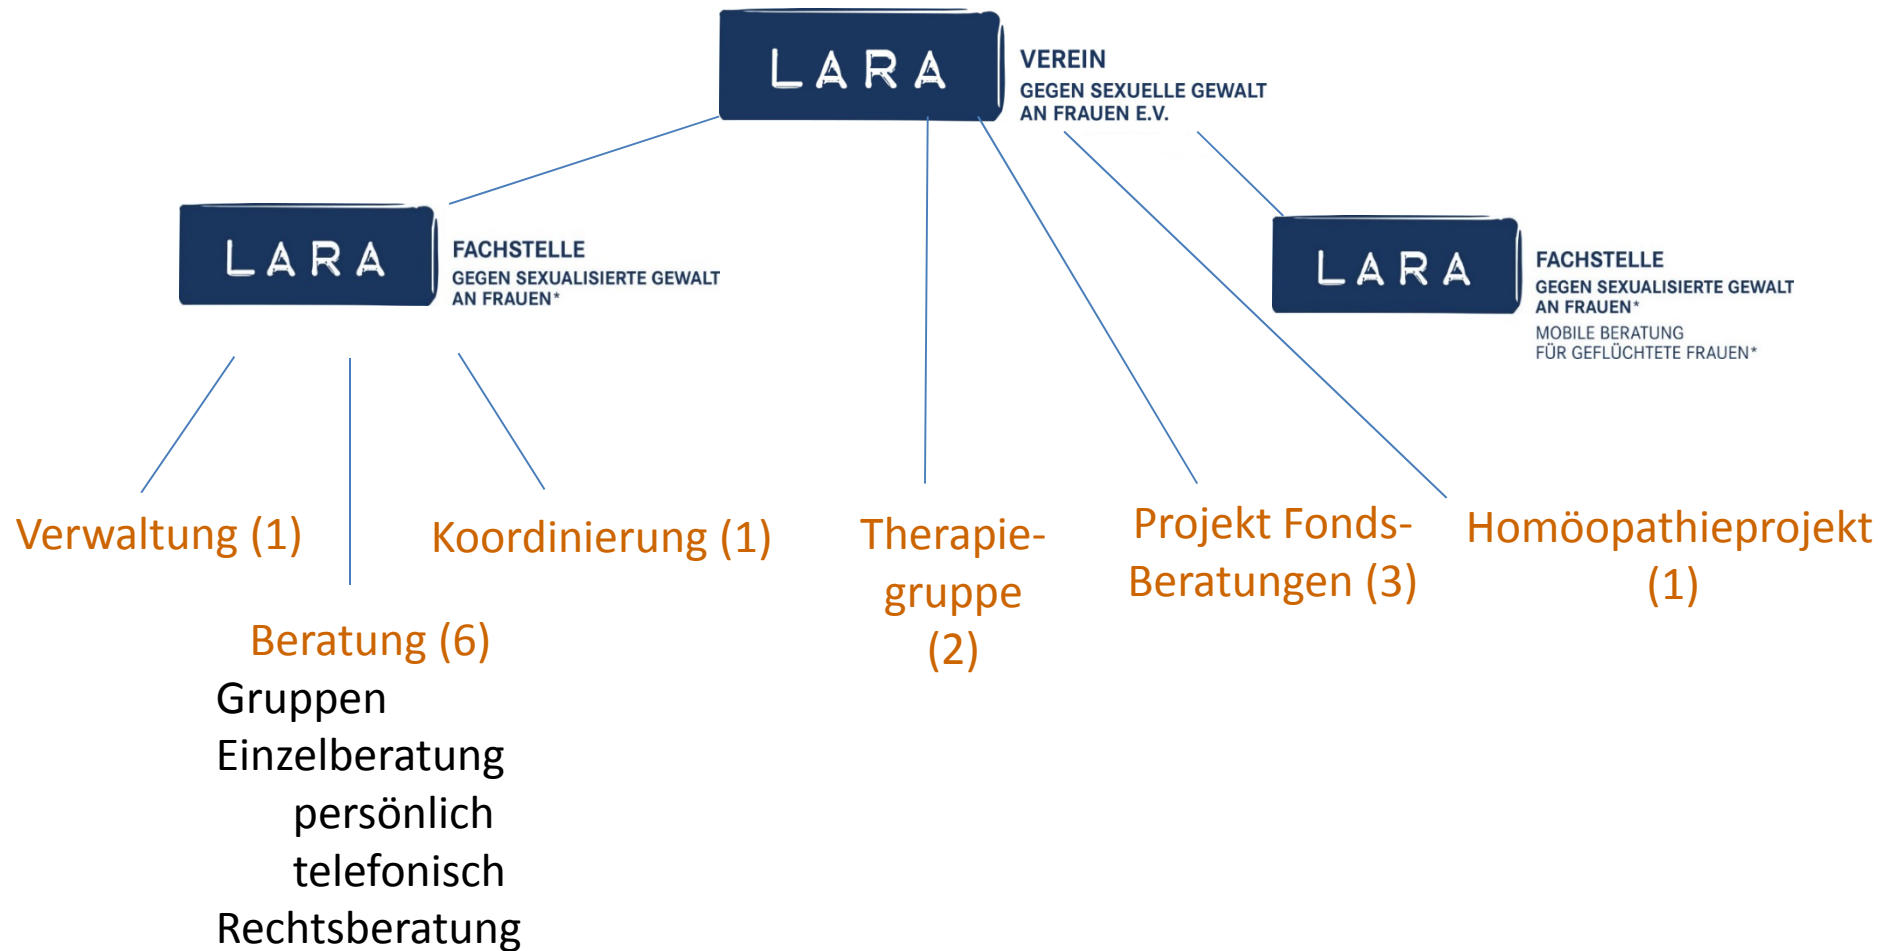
LARA
VEREIN
GEGEN SEXUELLE GEWALT
AN FRAUEN E.V.

LARA
FACHSTELLE
GEGEN SEXUALISIERTE GEWALT
AN FRAUEN*

LARA
FACHSTELLE
GEGEN SEXUALISIERTE GEWALT
AN FRAUEN*
MOBILE BERATUNG
FÜR GEFLÜCHTETE FRAUEN*

Verwaltung (1)

Koordinierung (1)

Therapiegruppe (2)

Projekt Fonds-Beratungen (3)

Homöopathieprojekt (1)

Beratung (6)
Gruppen
Einzelberatung
persönlich
telefonisch
Rechtsberatung